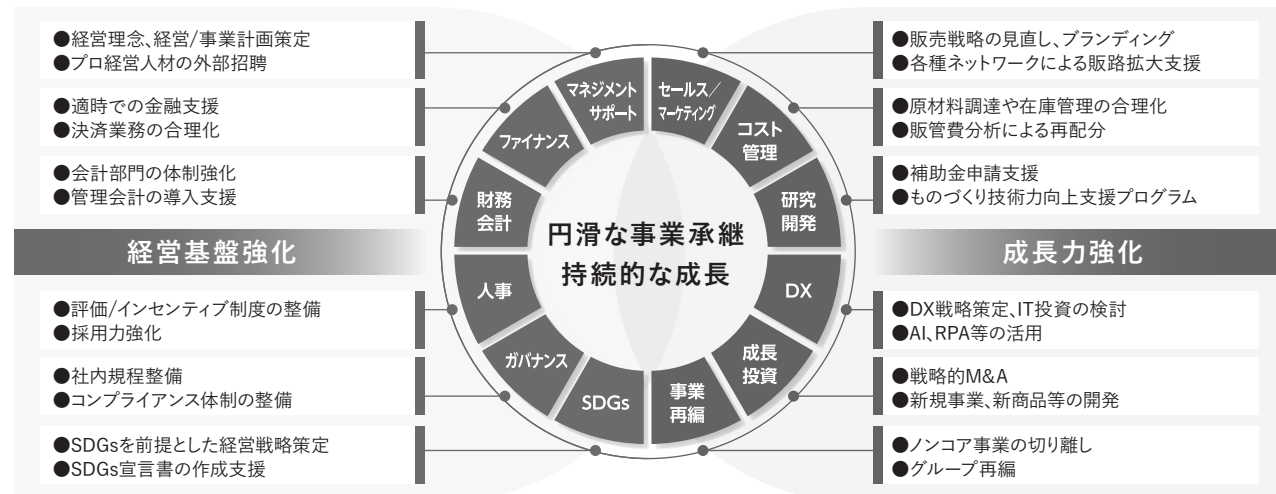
●経営理念、経営/事業計画策定
●プロ経営人材の外部招聘

●適時での金融支援
●決済業務の合理化

●会計部門の体制強化
●管理会計の導入支援

経営基盤強化

●評価/インセンティブ制度の整備
●採用力強化

●社内規程整備
●コンプライアンス体制の整備

●SDGsを前提とした経営戦略策定
●SDGs宣言書の作成支援

マネジメントサポート
セールス/マーケティング
コスト管理
研究開発
DX
成長投資
事業再編
SDGs
ガバナンス
人事
財務会計
ファイナンス

円滑な事業承継
持続的な成長

●販売戦略の見直し、ブランディング
●各種ネットワークによる販路拡大支援

●原材料調達や在庫管理の合理化
●販管費分析による再配分

●補助金申請支援
●ものづくり技術力向上支援プログラム

成長力強化

●DX戦略策定、IT投資の検討
●AI、RPA等の活用

●戦略的M&A
●新規事業、新商品等の開発

●ノンコア事業の切り離し
●グループ再編